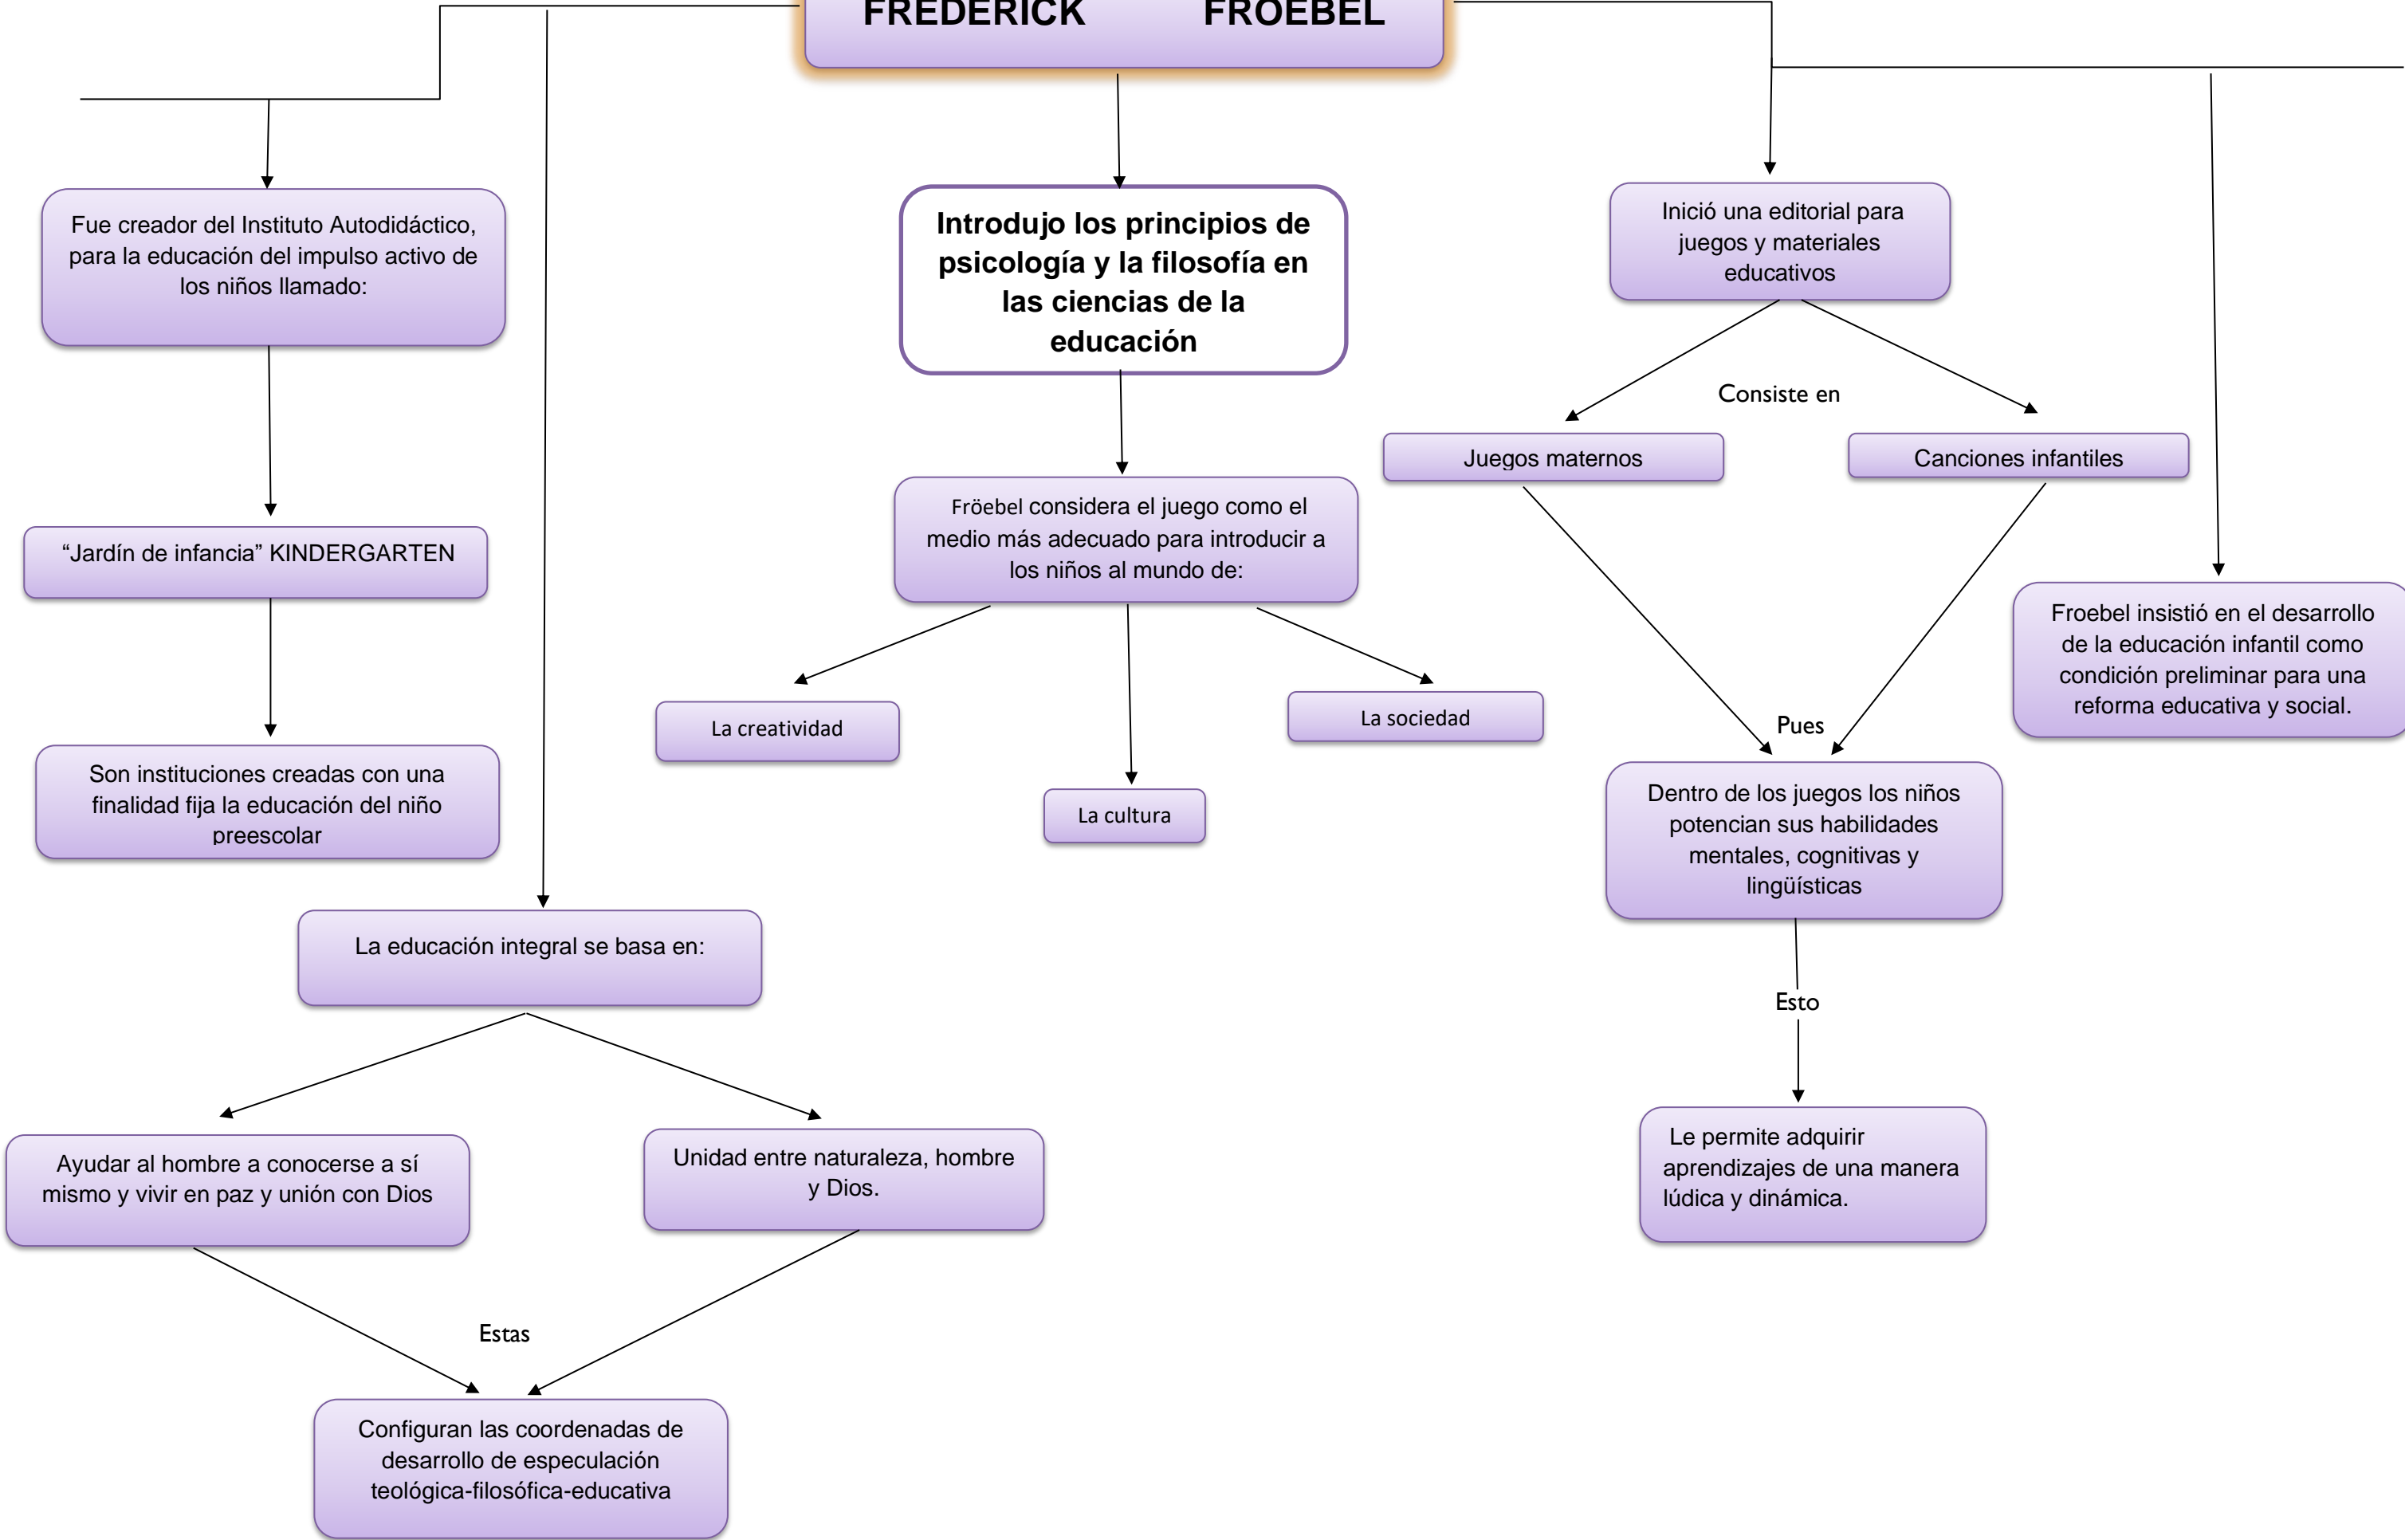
FREDERICK FROEBEL

Fue creador del Instituto Autodidáctico, para la educación del impulso activo de los niños llamado:

"Jardín de infancia" KINDERGARTEN

Son instituciones creadas con una finalidad fija la educación del niño preescolar

La educación integral se basa en:

Ayudar al hombre a conocerse a sí mismo y vivir en paz y unión con Dios

Unidad entre naturaleza, hombre y Dios.

Estas

Configuran las coordenadas de desarrollo de especulación teológica-filosófica-educativa

Introdujo los principios de psicología y la filosofía en las ciencias de la educación

Fröebel considera el juego como el medio más adecuado para introducir a los niños al mundo de:

La creatividad

La cultura

La sociedad

Inició una editorial para juegos y materiales educativos

Consiste en

Juegos maternos

Canciones infantiles

Pues

Dentro de los juegos los niños potencian sus habilidades mentales, cognitivas y lingüísticas

Esto

Le permite adquirir aprendizajes de una manera lúdica y dinámica.

Froebel insistió en el desarrollo de la educación infantil como condición preliminar para una reforma educativa y social.